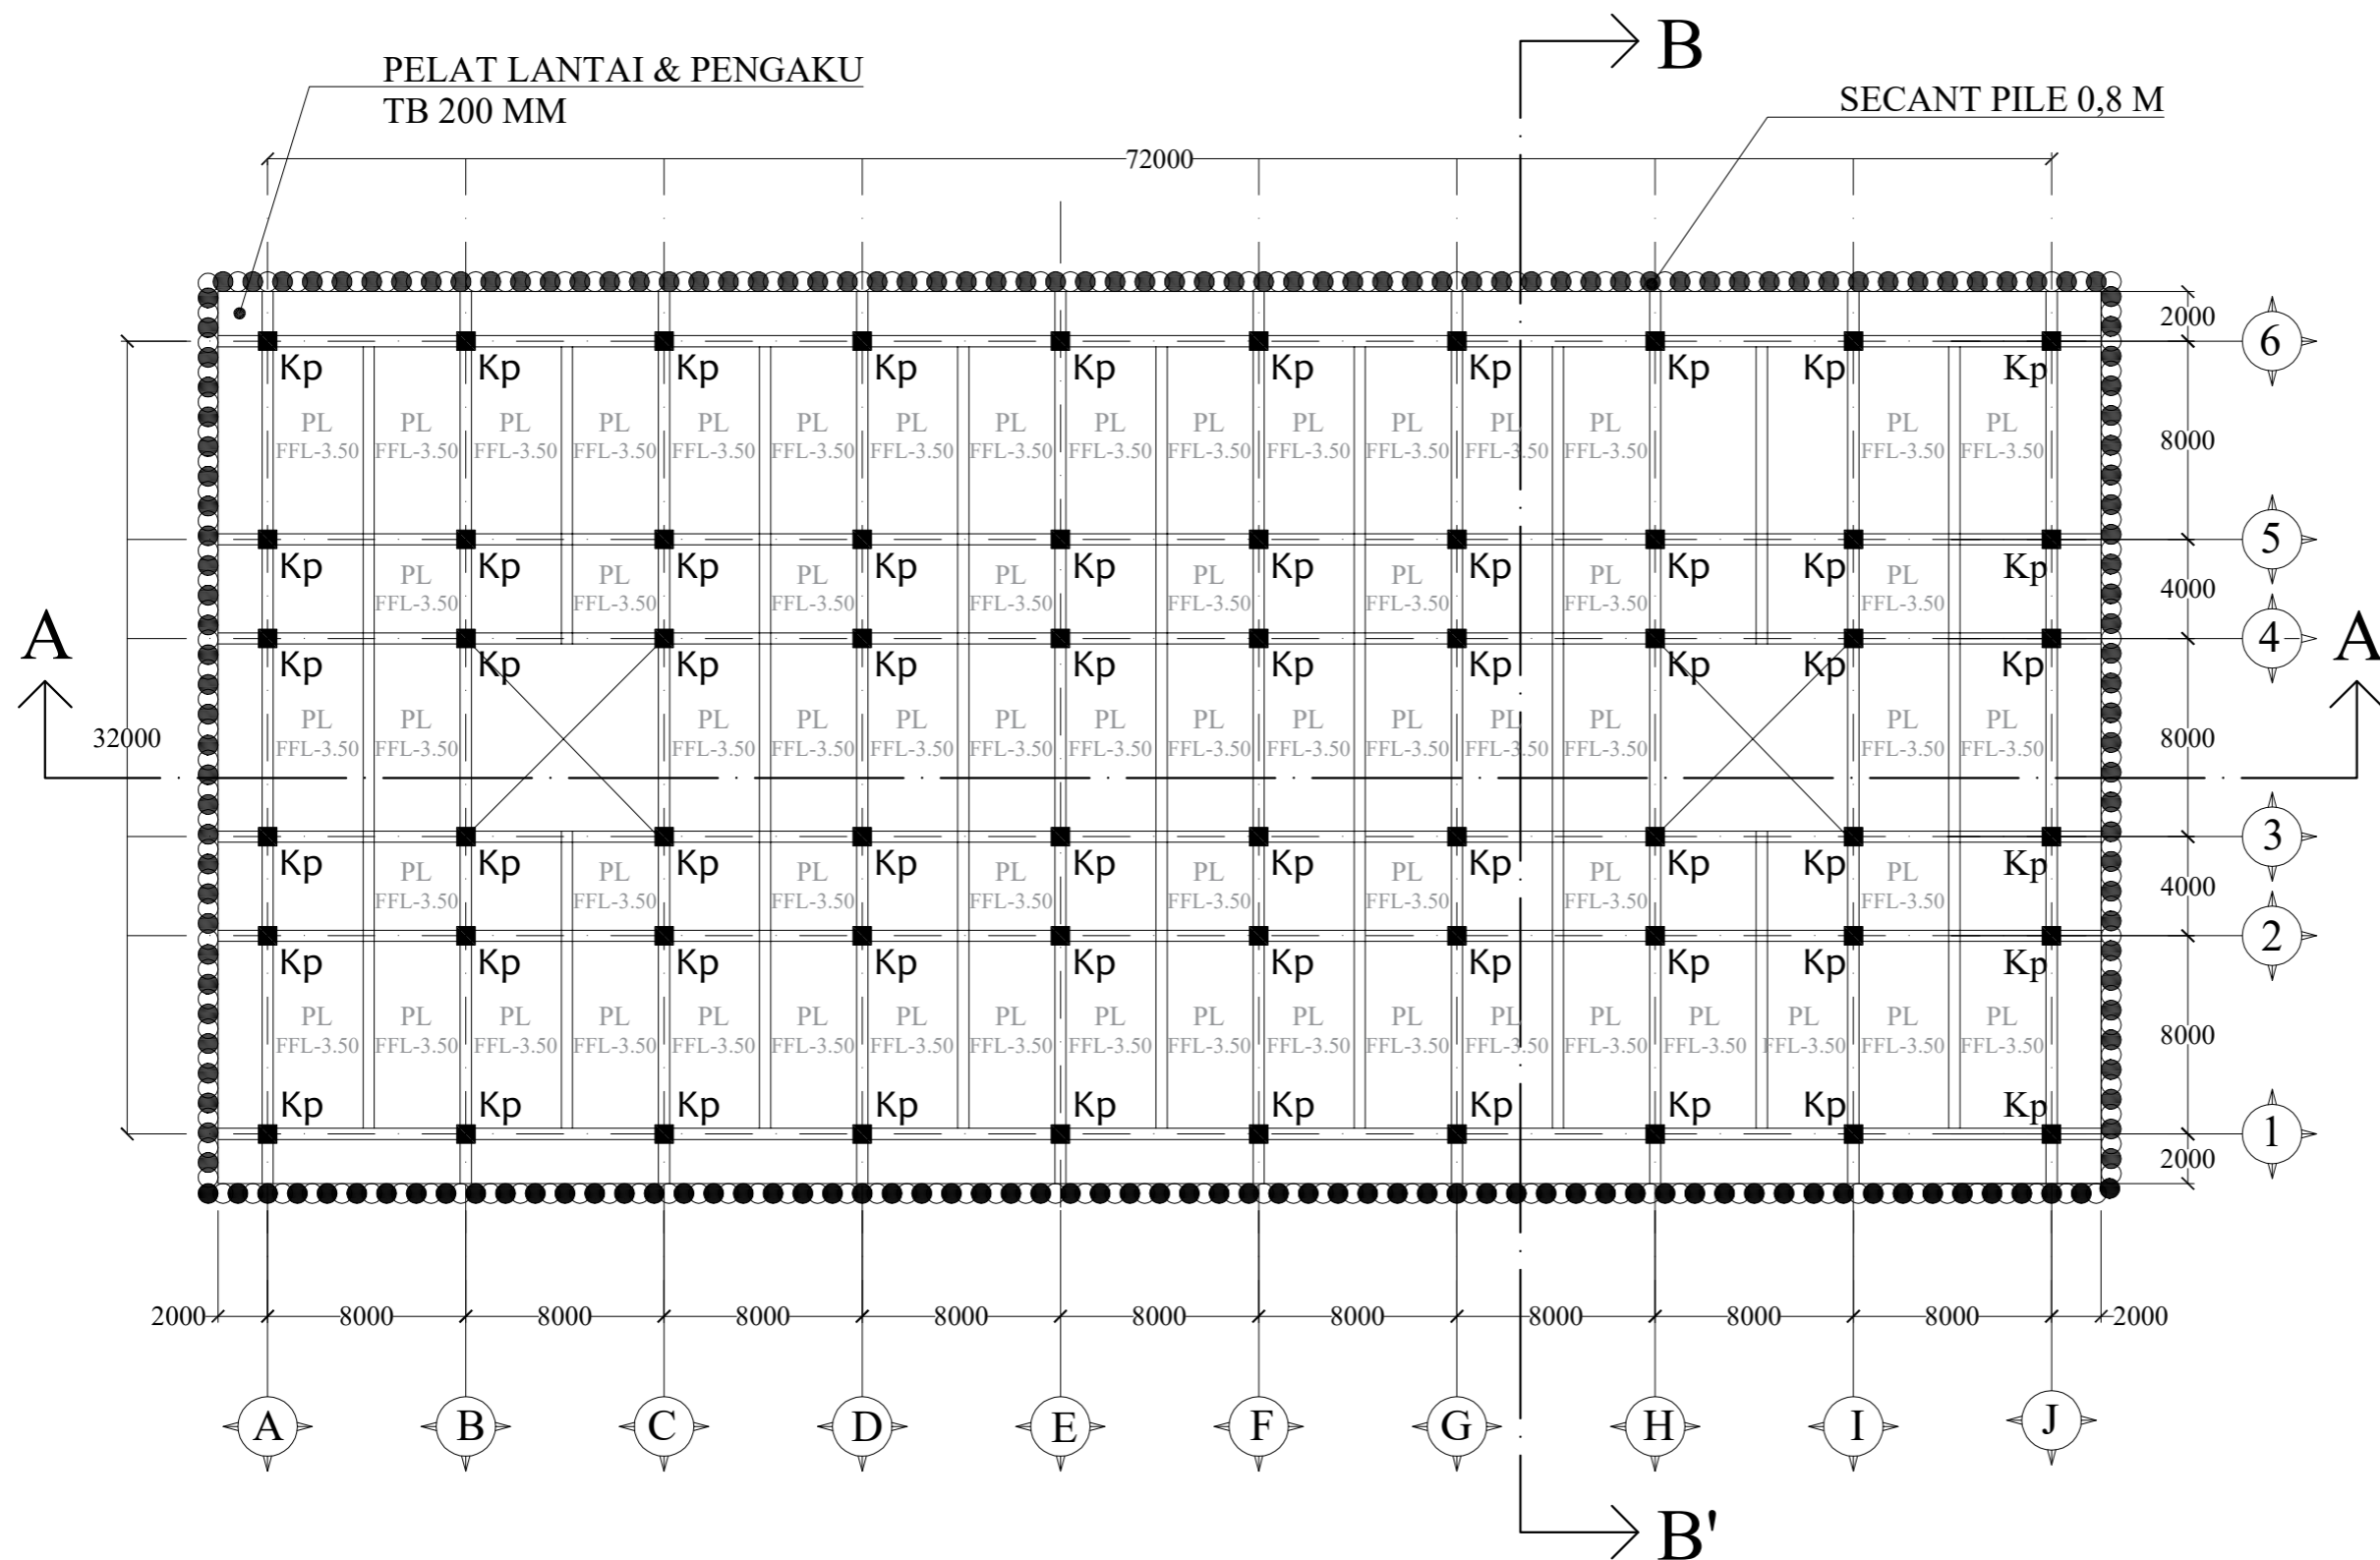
PELAT LANTAI & PENGAKU
TB 200 MM

B

SECANT PILE 0,8 M

72000

2000
6
8000
5
4000
4
8000
3
4000
2
8000
1
2000

A
A
32000

Kp Kp Kp Kp Kp Kp Kp Kp Kp Kp

PL FFL-3.50 PL FFL-3.50 PL FFL-3.50 PL FFL-3.50 PL FFL-3.50 PL FFL-3.50 PL FFL-3.50 PL FFL-3.50 PL FFL-3.50 PL FFL-3.50 PL FFL-3.50 PL FFL-3.50 PL FFL-3.50 PL FFL-3.50 PL FFL-3.50 PL FFL-3.50

Kp Kp Kp Kp Kp Kp Kp Kp Kp Kp

PL FFL-3.50 PL FFL-3.50 PL FFL-3.50 PL FFL-3.50 PL FFL-3.50 PL FFL-3.50 PL FFL-3.50 PL FFL-3.50 PL FFL-3.50

Kp Kp Kp Kp Kp Kp Kp Kp Kp Kp

PL FFL-3.50 PL FFL-3.50 PL FFL-3.50 PL FFL-3.50 PL FFL-3.50 PL FFL-3.50 PL FFL-3.50 PL FFL-3.50 PL FFL-3.50 PL FFL-3.50 PL FFL-3.50 PL FFL-3.50 PL FFL-3.50 PL FFL-3.50 PL FFL-3.50

Kp Kp Kp Kp Kp Kp Kp Kp Kp Kp

PL FFL-3.50 PL FFL-3.50 PL FFL-3.50 PL FFL-3.50 PL FFL-3.50 PL FFL-3.50 PL FFL-3.50 PL FFL-3.50 PL FFL-3.50

Kp Kp Kp Kp Kp Kp Kp Kp Kp Kp

PL FFL-3.50 PL FFL-3.50 PL FFL-3.50 PL FFL-3.50 PL FFL-3.50 PL FFL-3.50 PL FFL-3.50 PL FFL-3.50 PL FFL-3.50 PL FFL-3.50 PL FFL-3.50 PL FFL-3.50 PL FFL-3.50 PL FFL-3.50 PL FFL-3.50 PL FFL-3.50 PL FFL-3.50 PL FFL-3.50

Kp Kp Kp Kp Kp Kp Kp Kp Kp Kp

2000 8000 8000 8000 8000 8000 8000 8000 8000 8000 2000

A B C D E F G H I J

B'